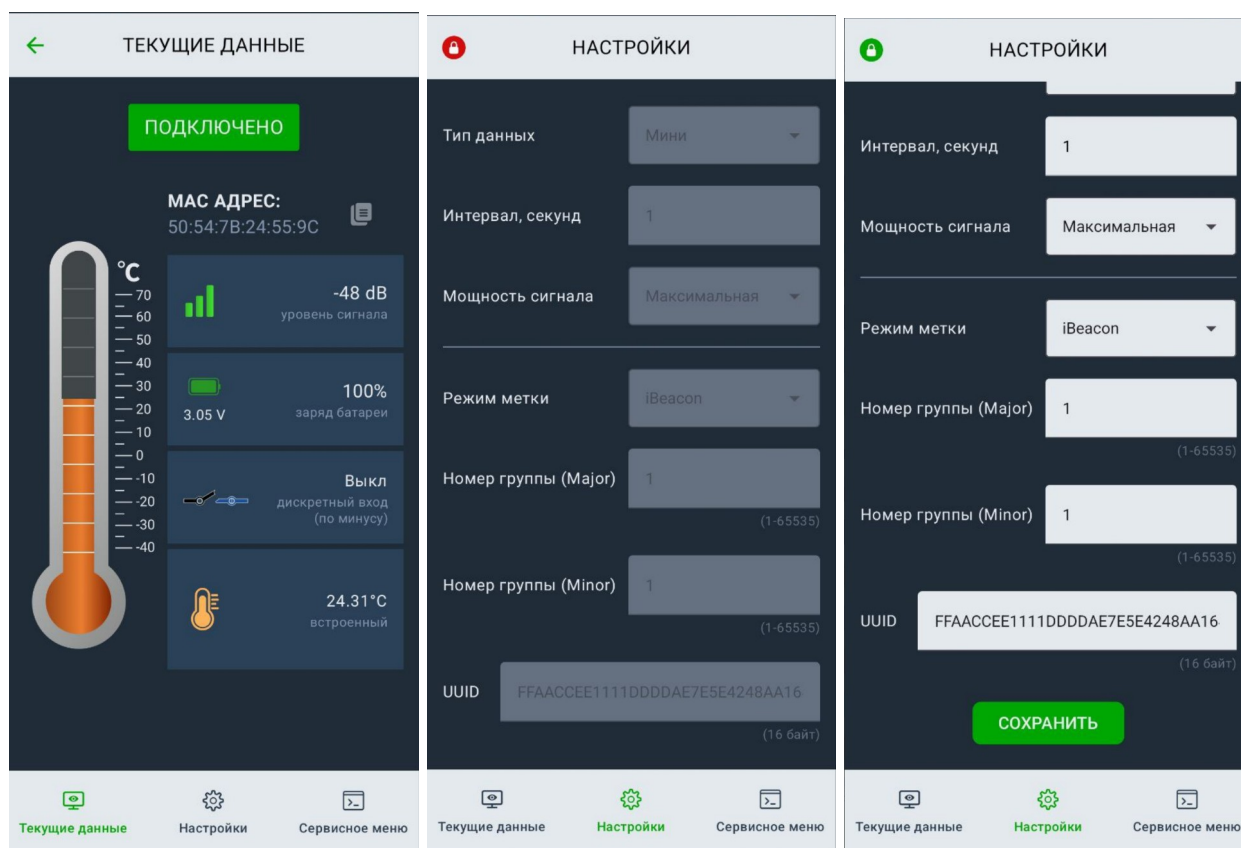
ТЕКУЩИЕ ДАННЫЕ

ПОДКЛЮЧЕНО

MAC АДРЕС:
50:54:7B:24:55:9C

°C
70
60
50
40
30
20
10
0
-10
-20
-30
-40

-48 dB
уровень сигнала

3.05 V
100%
заряд батареи

Выкл
дискретный вход (по минусу)

24.31°C
встроенный

Текущие данные
Настройки
Сервисное меню

НАСТРОЙКИ

Тип данных
Мини

Интервал, секунд
1

Мощность сигнала
Максимальная

Режим метки
iBeacon

Номер группы (Major)
1
(1-65535)

Номер группы (Minor)
1
(1-65535)

UUID
FFAACCEE1111DDDDAE7E5E4248AA16
(16 байт)

Текущие данные
Настройки
Сервисное меню

НАСТРОЙКИ

Интервал, секунд
1

Мощность сигнала
Максимальная

Режим метки
iBeacon

Номер группы (Major)
1
(1-65535)

Номер группы (Minor)
1
(1-65535)

UUID
FFAACCEE1111DDDDAE7E5E4248AA16
(16 байт)

СОХРАНИТЬ

Текущие данные
Настройки
Сервисное меню